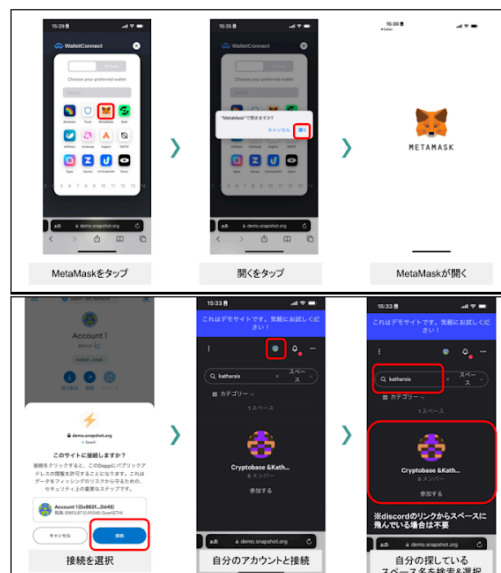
15:29
WalletConnect
Choose your preferred wallet
Rainbow
Trust
MetaMask
demo.snapshot.org

15:30
"MetaMask"で開きますか?
キャンセル
開く
demo.snapshot.org

15:30
METAMASK

MetaMaskをタップ

開くをタップ

MetaMaskが開く

Account 1
demo.snapshot.org
このサイトに接続しますか?
接続をクリックすると、このDappにパブリックアドレスの閲覧を許可することになります。これはデータをフィッシングのリスクから守るための、セキュリティ上の重要なステップです。
Account 1
キャンセル
接続

接続を選択

15:33
これはデモサイトです。気軽にお試しください!
katherais
スペース
カテゴリー
1スペース
Cryptobase &Kath...
6 メンバー
参加する
demo.snapshot.org

自分のアカウントと接続

15:33
これはデモサイトです。気軽にお試しください!
katherais
スペース
カテゴリー
1スペース
Cryptobase &Kath...
6 メンバー
参加する

※discordのリンクからスペースに飛んでいる場合は不要

自分の探している
スペース名を検索&選択